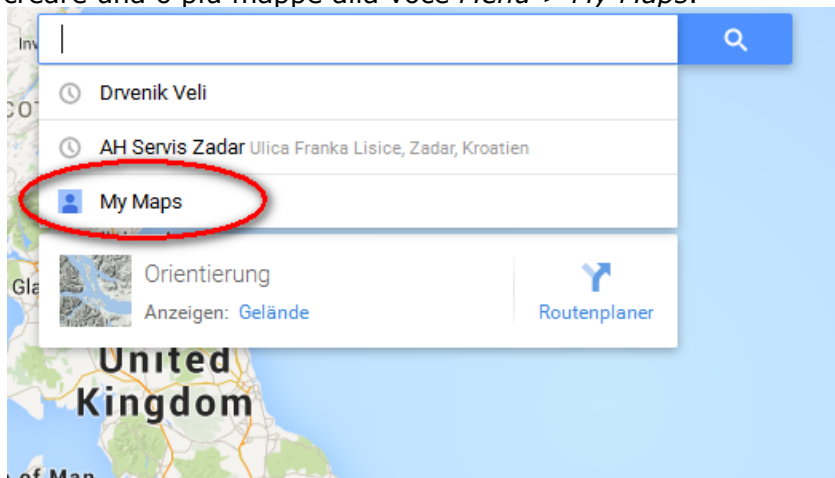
creare and o più mappe alla voce Menu > My Maps.

Inv

Drvenik Veli

AH Servis Zadar Ulica Franka Lisice, Zadar, Kroatien

My Maps

Orientierung

Anzeigen: Gelände

Routenplaner

Gla

United Kingdom

of Man